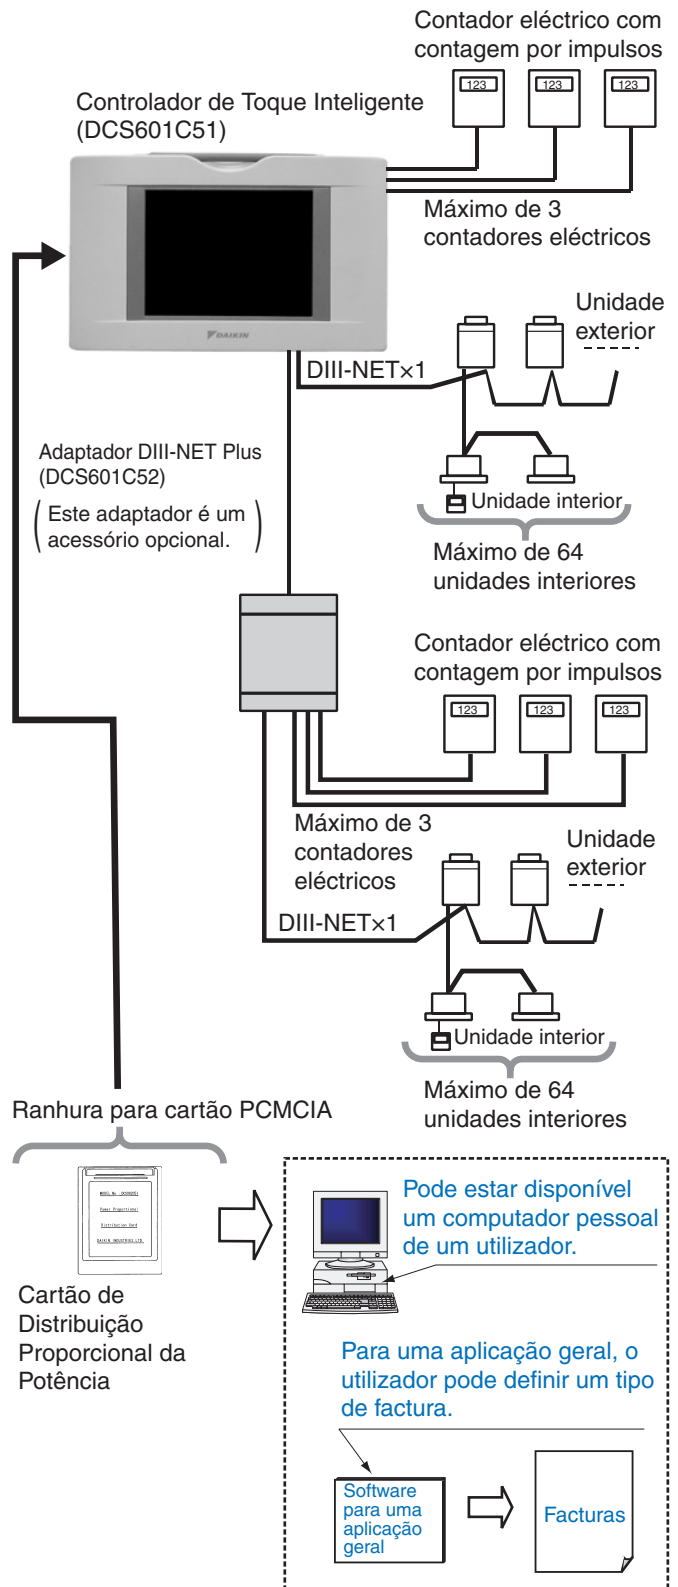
Contador eléctrico com contagem por impulsos

123 123 123

Controlador de Toque Inteligente (DCS601C51)

DAIKIN

Máximo de 3 contadores eléctricos

Unidade exterior

DIII-NET×1

Unidade interior

Máximo de 64 unidades interiores

Adaptador DIII-NET Plus (DCS601C52)

( Este adaptador é um acessório opcional. )

Contador eléctrico com contagem por impulsos

123 123 123

Máximo de 3 contadores eléctricos

Unidade exterior

DIII-NET×1

Unidade interior

Máximo de 64 unidades interiores

Ranhura para cartão PCMCIA

Cartão de Distribuição Proporcional da Potência

Pode estar disponível um computador pessoal de um utilizador.

Para uma aplicação geral, o utilizador pode definir um tipo de factura.

Software para uma aplicação geral

Facturas